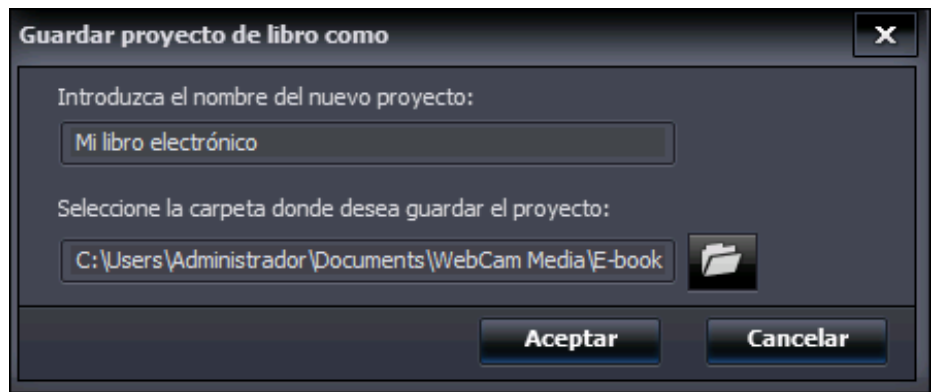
Guardar proyecto de libro como

Introduzca el nombre del nuevo proyecto:

Mi libro electrónico

Seleccione la carpeta donde desea guardar el proyecto:

C:\Users\Administrador\Documents\WebCam Media\E-book

Aceptar

Cancelar